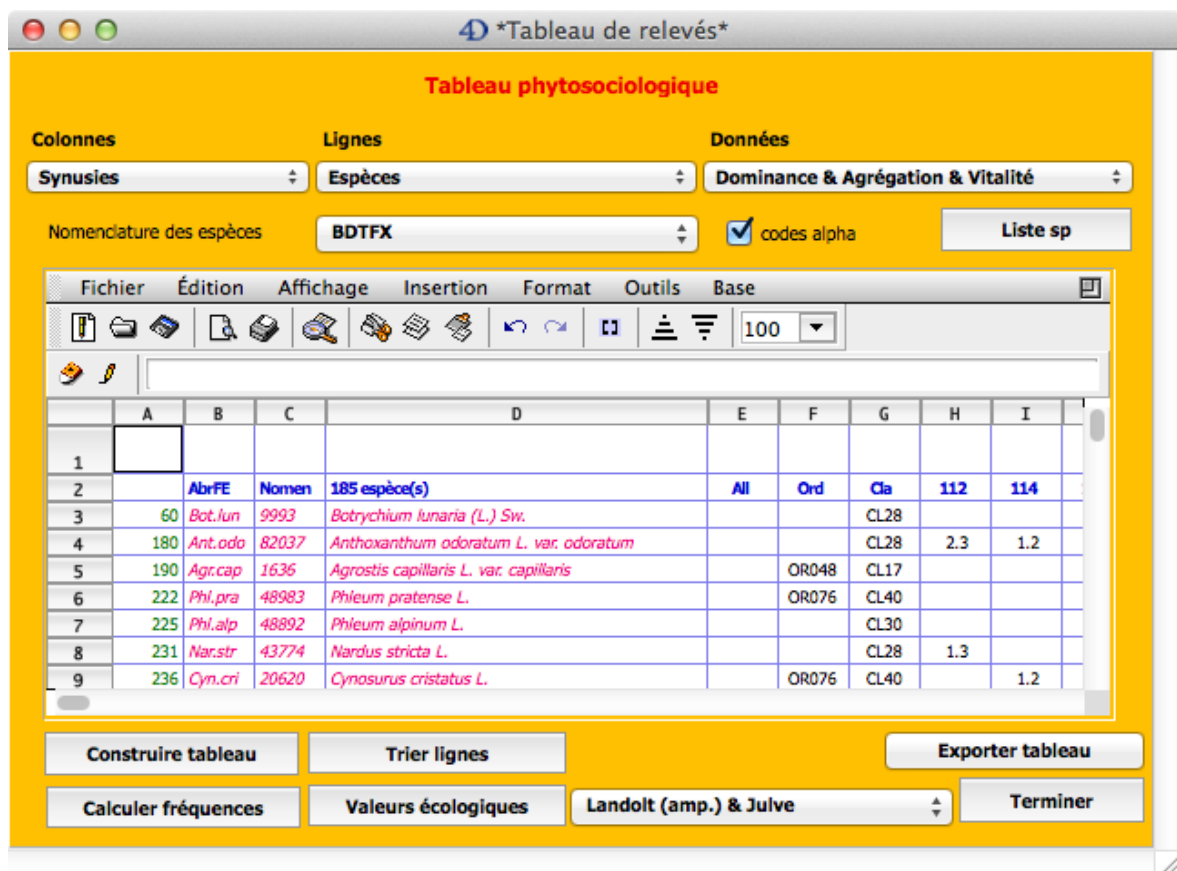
4D *Tableau de relevés*

Tableau phytosociologique

Colonnes
Synusies

Lignes
Espèces

Données
Dominance & Agrégation & Vitalité

Nomenclature des espèces
BDTFX
codes alpha
Liste sp

Fichier Édition Affichage Insertion Format Outils Base

100

| | A | B | C | D | E | F | G | H | I |
|---|---|---|---|---|---|---|---|---|---|
| 1 | | | | | | | | | |
| 2 | | AbrFE | Nomen | 185 espèce(s) | All | Ord | Cla | 112 | 114 |
| 3 | 60 | Bot.lun | 9993 | Botrychium lunaria (L.) Sw. | | | CL28 | | |
| 4 | 180 | Ant.odo | 82037 | Anthoxanthum odoratum L. var. odoratum | | | CL28 | 2.3 | 1.2 |
| 5 | 190 | Agr.cap | 1636 | Agrostis capillaris L. var. capillaris | | OR048 | CL17 | | |
| 6 | 222 | Phl.pra | 48983 | Phleum pratense L. | | OR076 | CL40 | | |
| 7 | 225 | Phl.alp | 48892 | Phleum alpinum L. | | | CL30 | | |
| 8 | 231 | Nar.str | 43774 | Nardus stricta L. | | | CL28 | 1.3 | |
| 9 | 236 | Cyn.cri | 20620 | Cynosurus cristatus L. | | OR076 | CL40 | | 1.2 |

Construire tableau
Trier lignes
Exporter tableau
Calculer fréquences
Valeurs écologiques
Landolt (amp.) & Julve
Terminer